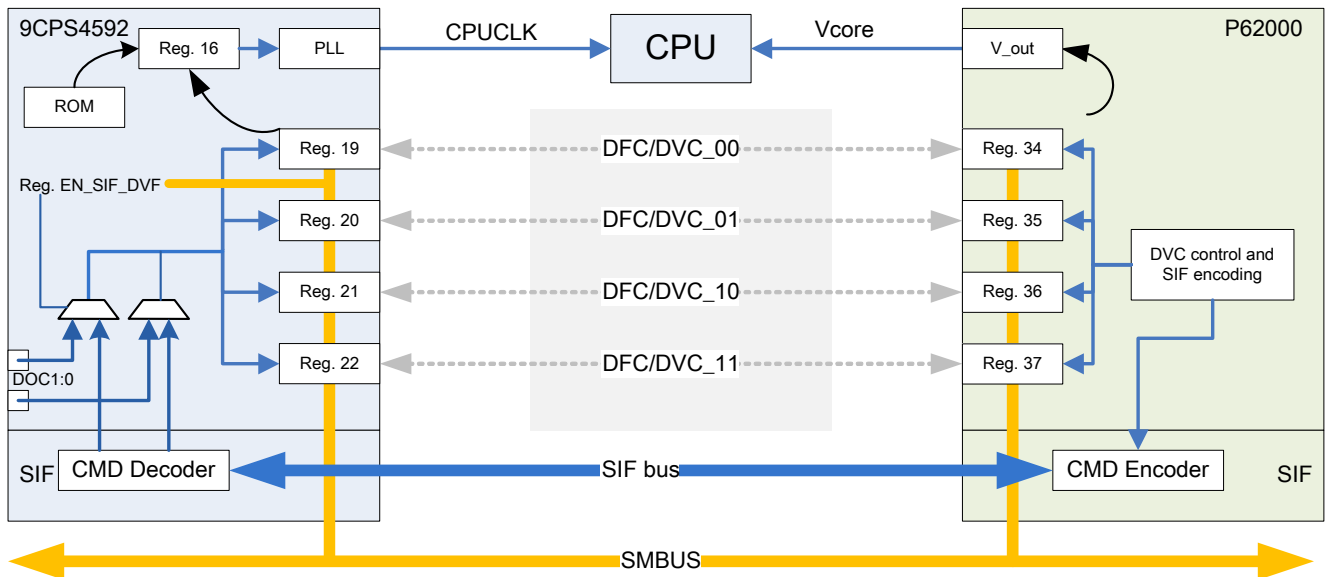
9CPS4592
Reg. 16
PLL
CPUCLK
CPU
Vcore
P62000
V_out
ROM
Reg. 19
DFC/DVC_00
Reg. 34
Reg. EN_SIF_DVF
Reg. 20
DFC/DVC_01
Reg. 35
DVC control and SIF encoding
Reg. 21
DFC/DVC_10
Reg. 36
Reg. 22
DFC/DVC_11
Reg. 37
DOC1:0
SIF
CMD Decoder
SIF bus
CMD Encoder
SIF
SMBUS